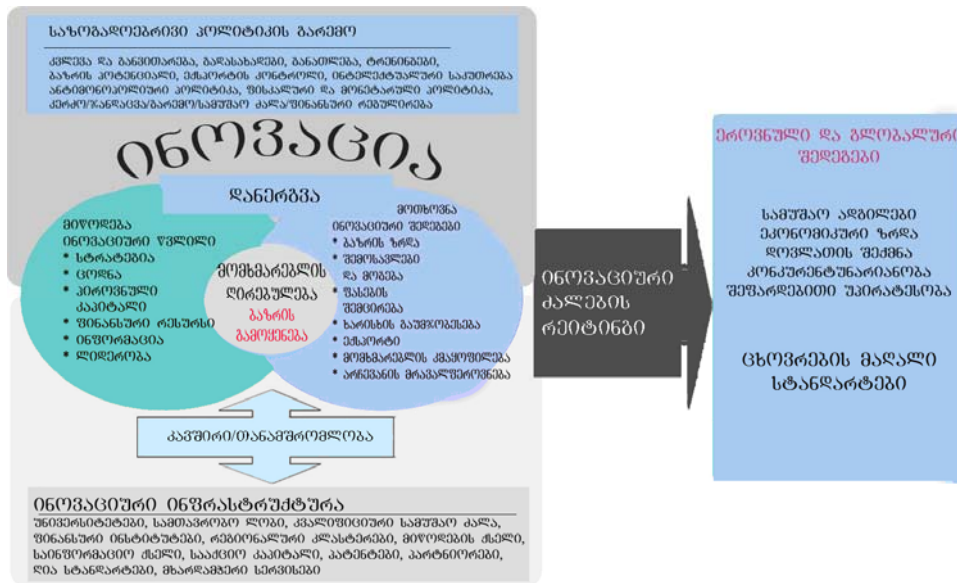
საზოგადოებრივი პოლიტიკის გარემო

კვლევა და განვითარება, გადასახადები, განათლება, ტრენინგები, ბაზრის პოტენციალი, ექსპორტის კონტროლი, ინტელექტუალური საკუთრება ანტიმონოპოლიური პოლიტიკა, ფისკალური და მონეტარული პოლიტიკა, კერძო/ჯანდაცვა/გარემოსდაცვითი ძალა/ფინანსური რეგულირება

ინოვაცია

დანერგვა

მიწოდება
ინოვაციური წვლილი
• სტრატეგია
• ცოდნა
• ადამიანური კაპიტალი
• ფინანსური რესურსი
• ინფორმაცია
• ლიდერობა

მომხმარებლის ღირებულება
ბაზრის გამოყენება

მოთხოვნა
ინოვაციური შედეგები
• ბაზრის ზრდა
• შემოსავლები და მოგება
• ფასების შემცირება
• ხარისხის გაუმჯობესება
• ექსპორტი
• მომხმარებლის კმაყოფილება
• არჩევანის მრავალფეროვნება

კავშირი/თანამშრომლობა

ინოვაციური ინფრასტრუქტურა
უნივერსიტეტები, სამთავრობო ლაბები, კვალიფიციური სამუშაო ძალა, ფინანსური ინსტიტუტები, რეგიონალური კლასტერები, მიწოდების ჯაჭვი, საინფორმაციო ქსელი, სააქციო კაპიტალი, პატენტები, პარტნიორები, ღია სტანდარტები, მხარდამჭერი სერვისები

ინოვაციური ძალების რეიტინგი

ეროვნული და გლობალური შედეგები

სამუშაო ადგილები
ეკონომიკური ზრდა
დოვლათის შექმნა
კონკურენტუნარიანობა
შეფარდებითი უპირატესობა

ცხოვრების მაღალი სტანდარტები